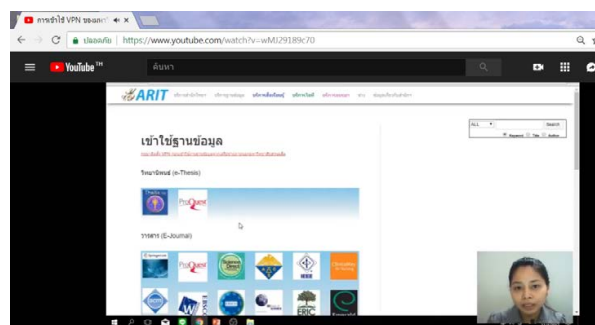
การเข้าใช้ VPN ของมหา

ปลอดภัย | https://www.youtube.com/watch?v=wMJ29189c70

YouTube TH

ค้นหา

ARIT

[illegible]

เข้าใช้ฐานข้อมูล

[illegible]

วิทยานิพนธ์ (e-Thesis)

ProQuest

วารสาร (E-Journal)

ALL

Search

Keyword Title Author

ProQuest

ERIC